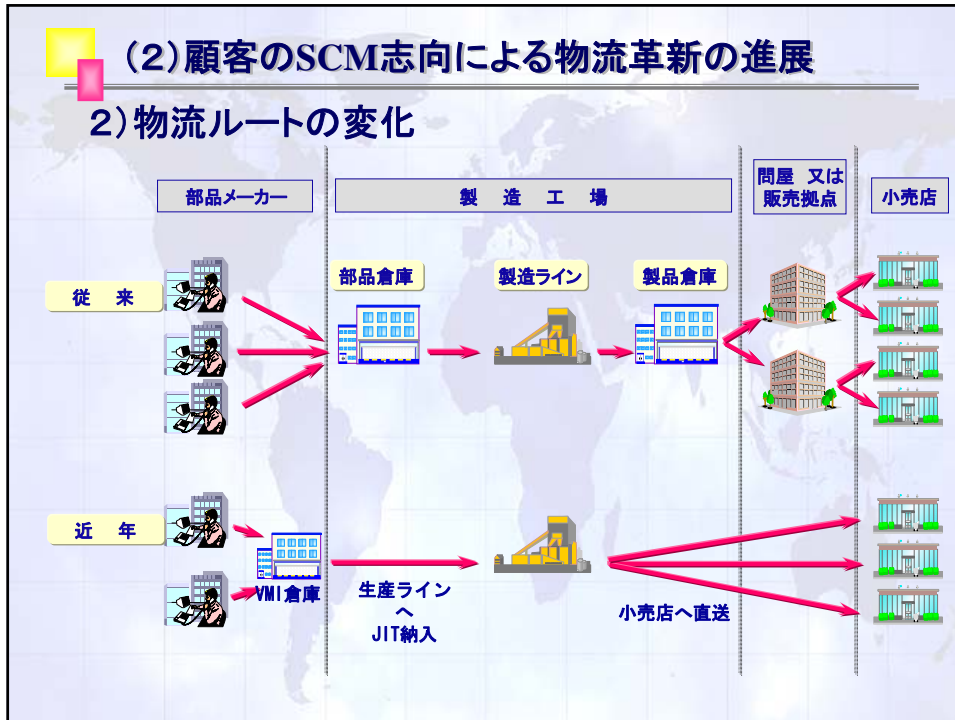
(2)顧客のSCM志向による物流革新の進展

2)物流ルートの変化

部品メーカー

製 造 工 場

問屋 又は
販売拠点

小売店

従 来

部品倉庫

製造ライン

製品倉庫

近 年

VMI倉庫

生産ライン
へ
JIT納入

小売店へ直送